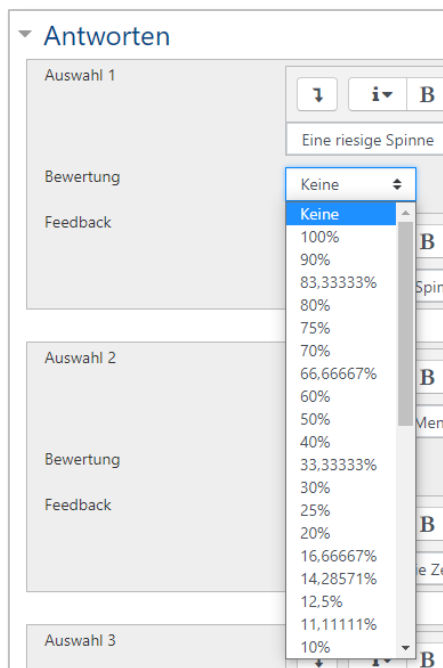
Antworten

Auswahl 1

Eine riesige Spinne

Bewertung

Keine

Feedback

Keine
100%
90%
83,33333%
80%
75%
70%
66,66667%
60%
50%
40%
33,33333%
30%
25%
20%
16,66667%
14,28571%
12,5%
11,11111%
10%

Spin

Auswahl 2

Men

Bewertung

Feedback

e Ze

Auswahl 3